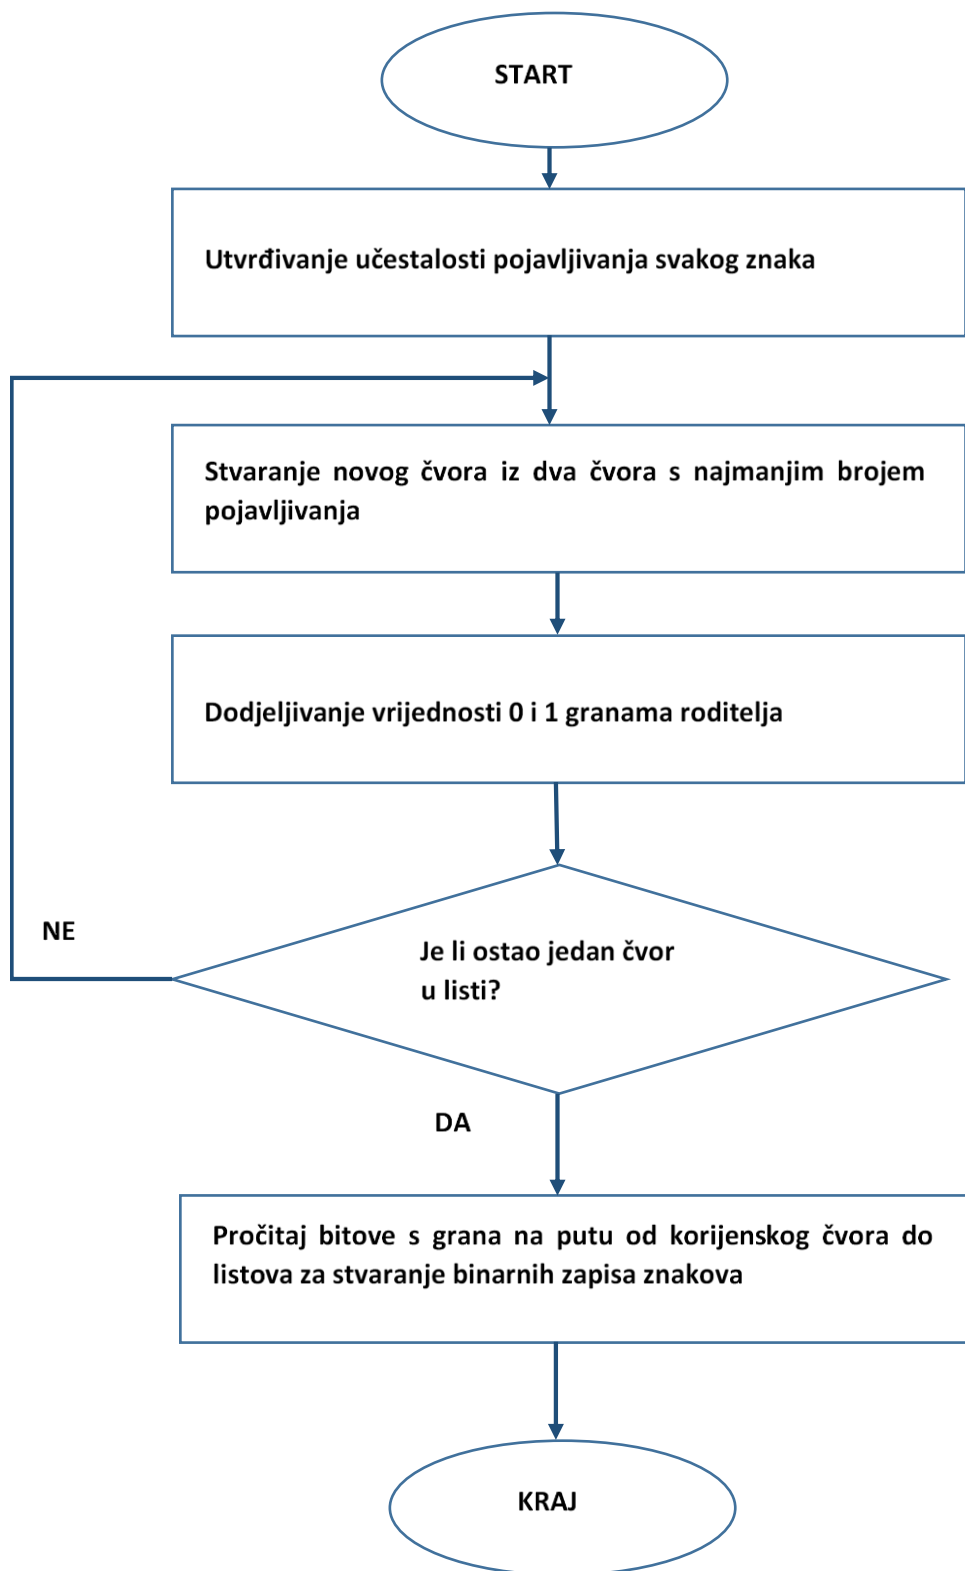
START

Utvrđivanje učestalosti pojavljivanja svakog znaka

Stvaranje novog čvora iz dva čvora s najmanjim brojem pojavljivanja

Dodjeljivanje vrijednosti 0 i 1 granama roditelja

NE

Je li ostao jedan čvor u listi?

DA

Pročitaj bitove s grana na putu od korijenskog čvora do listova za stvaranje binarnih zapisa znakova

KRAJ